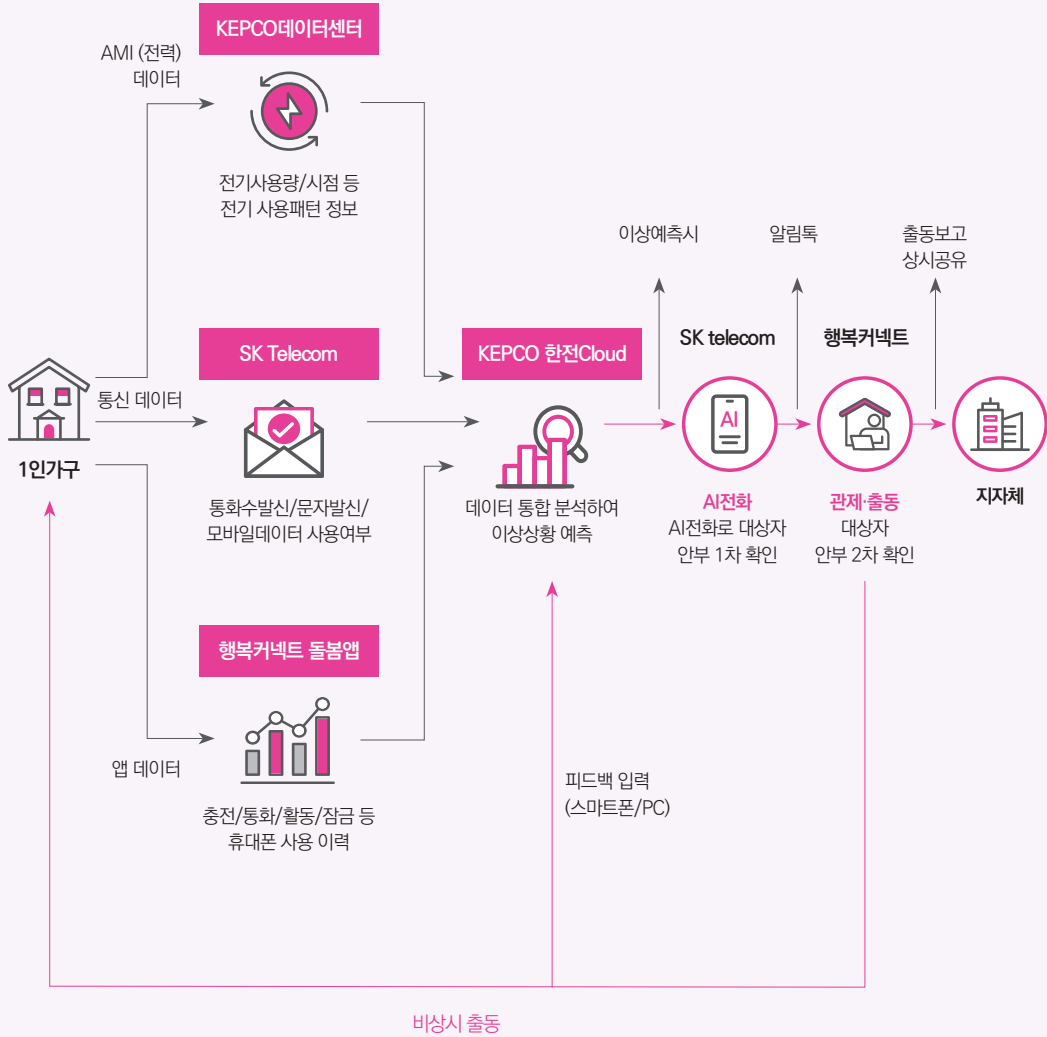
KEPCO데이터센터

AMI (전력) 데이터

전기사용량/시점 등 전기 사용패턴 정보

이상예측시

알림톡

출동보고 상시공유

SK telecom

행복커넥트

SK Telecom

KEPCO 한전Cloud

통신 데이터

1인가구

AI

통화수발신/문자발신/ 모바일데이터 사용여부

데이터 통합 분석하여 이상상황 예측

AI전화
AI전화로 대상자 안부 1차 확인

관제·출동
대상자 안부 2차 확인

지자체

행복커넥트 돌봄앱

앱 데이터

충전/통화/활동/잠금 등 휴대폰 사용 이력

피드백 입력 (스마트폰/PC)

비상시 출동